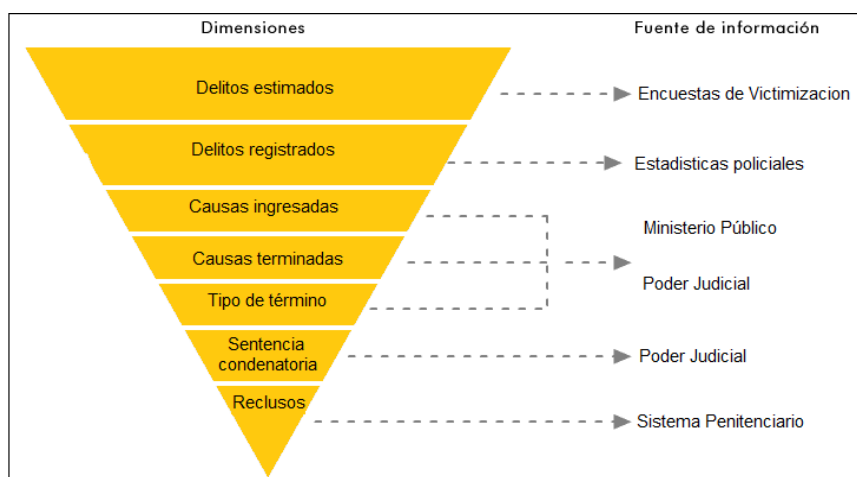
Dimensiones

Fuente de información

Delitos estimados

Encuestas de Victimizacion

Delitos registrados

Estadisticas policiales

Causas ingresadas

Causas terminadas

Tipo de término

Ministerio Público

Poder Judicial

Sentencia condenatoria

Poder Judicial

Reclusos

Sistema Penitenciario